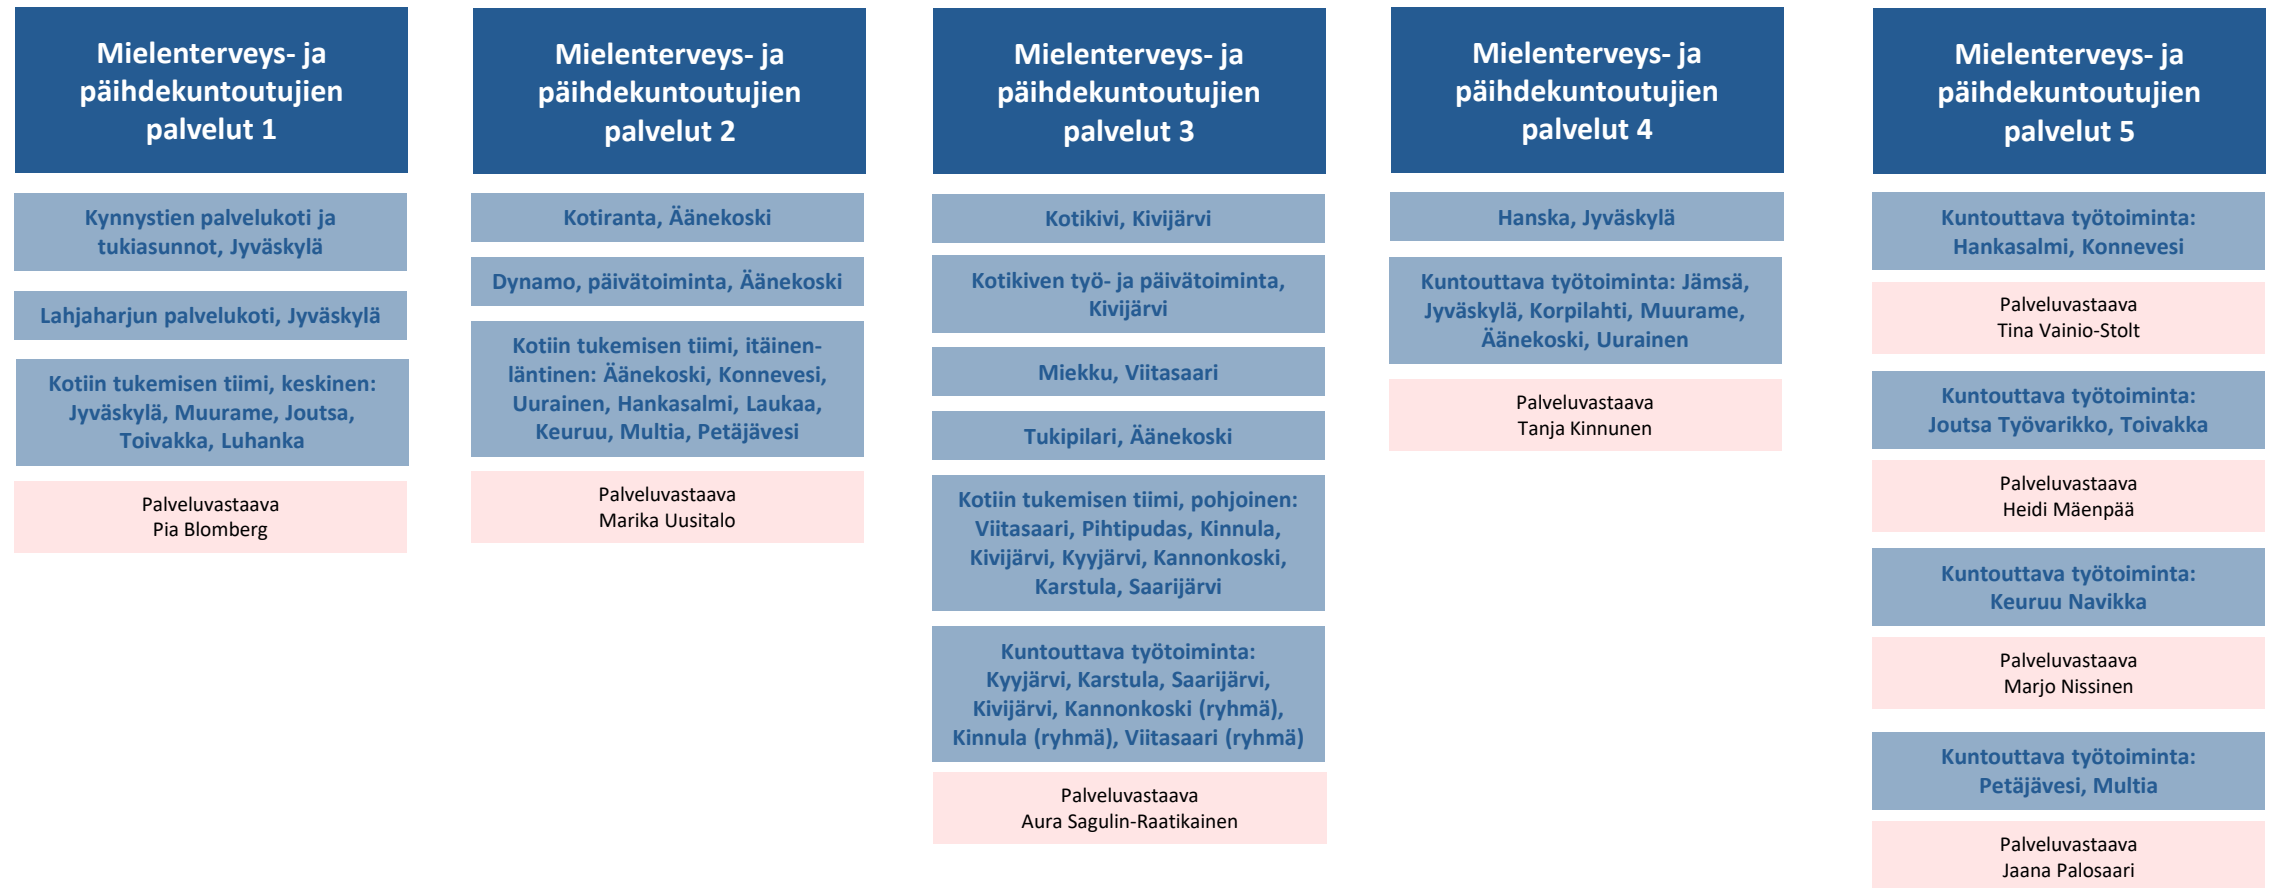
Mielenterveys- ja päihdekuntoutujien palvelut 1

Kynnystien palvelukoti ja tukiasunnot, Jyväskylä

Lahjaharjun palvelukoti, Jyväskylä

Kotiin tukemisen tiimi, keskinen: Jyväskylä, Muurame, Joutsa, Toivakka, Luhanka

Palveluvastaava
Pia Blomberg

Mielenterveys- ja päihdekuntoutujien palvelut 2

Kotiranta, Äänekoski

Dynamo, päivätoiminta, Äänekoski

Kotiin tukemisen tiimi, itäinen-läntinen: Äänekoski, Konnevesi, Uurainen, Hankasalmi, Laukaa, Keuruu, Multia, Petäjävesi

Palveluvastaava
Marika Uusitalo

Mielenterveys- ja päihdekuntoutujien palvelut 3

Kotikivi, Kivijärvi

Kotikiven työ- ja päivätoiminta, Kivijärvi

Miekku, Viitasaari

Tukipilari, Äänekoski

Kotiin tukemisen tiimi, pohjoinen: Viitasaari, Pihtipudas, Kinnula, Kivijärvi, Kyyjärvi, Kannonkoski, Karstula, Saarijärvi

Kuntouttava työtoiminta: Kyyjärvi, Karstula, Saarijärvi, Kivijärvi, Kannonkoski (ryhmä), Kinnula (ryhmä), Viitasaari (ryhmä)

Palveluvastaava
Aura Sagulin-Raatikainen

Mielenterveys- ja päihdekuntoutujien palvelut 4

Hanska, Jyväskylä

Kuntouttava työtoiminta: Jämsä, Jyväskylä, Korpilahti, Muurame, Äänekoski, Uurainen

Palveluvastaava
Tanja Kinnunen

Mielenterveys- ja päihdekuntoutujien palvelut 5

Kuntouttava työtoiminta: Hankasalmi, Konnevesi

Palveluvastaava
Tina Vainio-Stolt

Kuntouttava työtoiminta: Joutsa Työvarikko, Toivakka

Palveluvastaava
Heidi Mäenpää

Kuntouttava työtoiminta: Keuruu Navikka

Palveluvastaava
Marjo Nissinen

Kuntouttava työtoiminta: Petäjävesi, Multia

Palveluvastaava
Jaana Palosaari